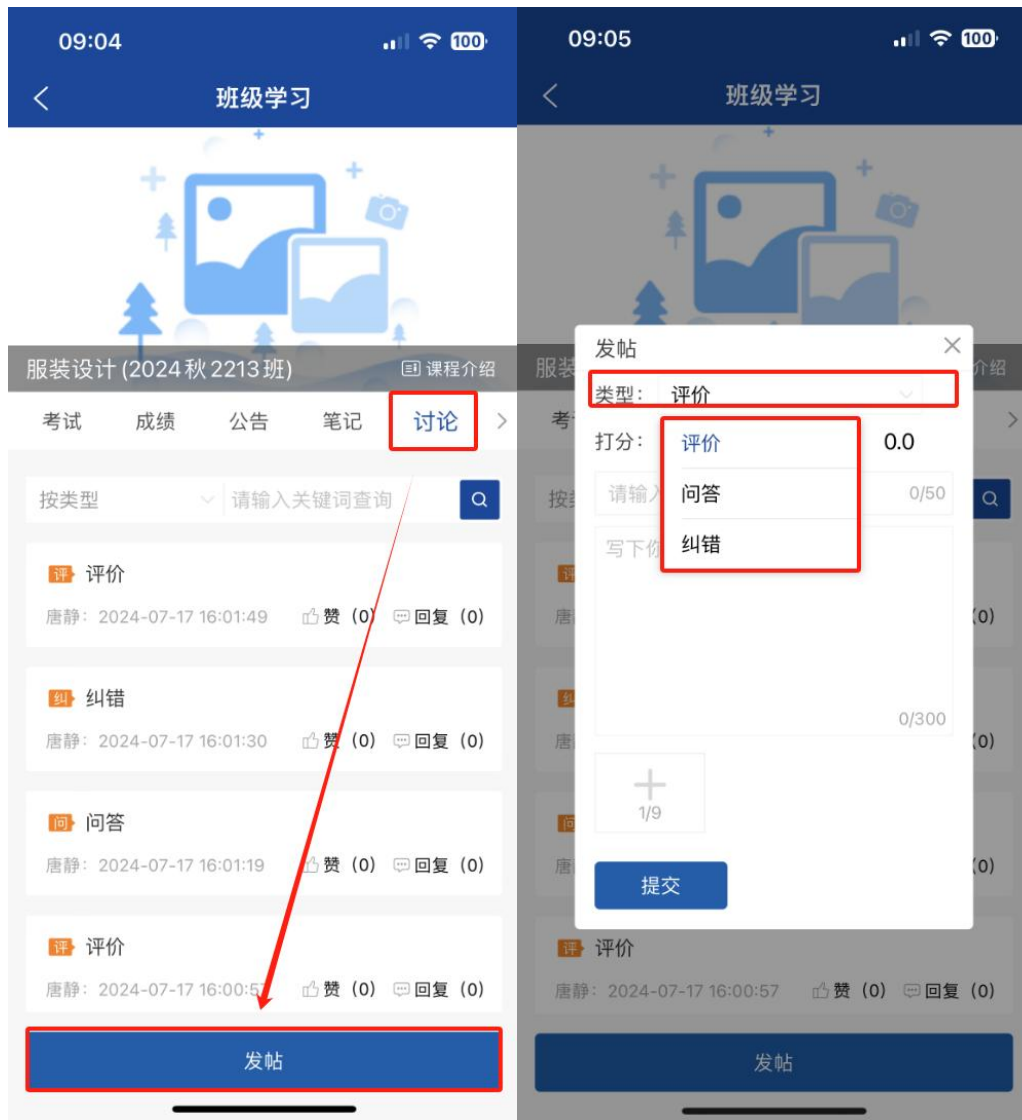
09:04

100

班级学习

服装设计 (2024秋2213班)

课程介绍

考试 成绩 公告 笔记 讨论

按类型

请输入关键词查询

评 评价

唐静：2024-07-17 16:01:49 赞（0） 回复（0）

纠 纠错

唐静：2024-07-17 16:01:30 赞（0） 回复（0）

问 问答

唐静：2024-07-17 16:01:19 赞（0） 回复（0）

评 评价

唐静：2024-07-17 16:00:57 赞（0） 回复（0）

发帖

09:05

100

班级学习

发帖

类型： 评价

打分： 0.0

评价

问答

纠错

请输入 0/50

写下你

0/300

1/9

提交

评 评价

唐静：2024-07-17 16:00:57 赞（0） 回复（0）

发帖